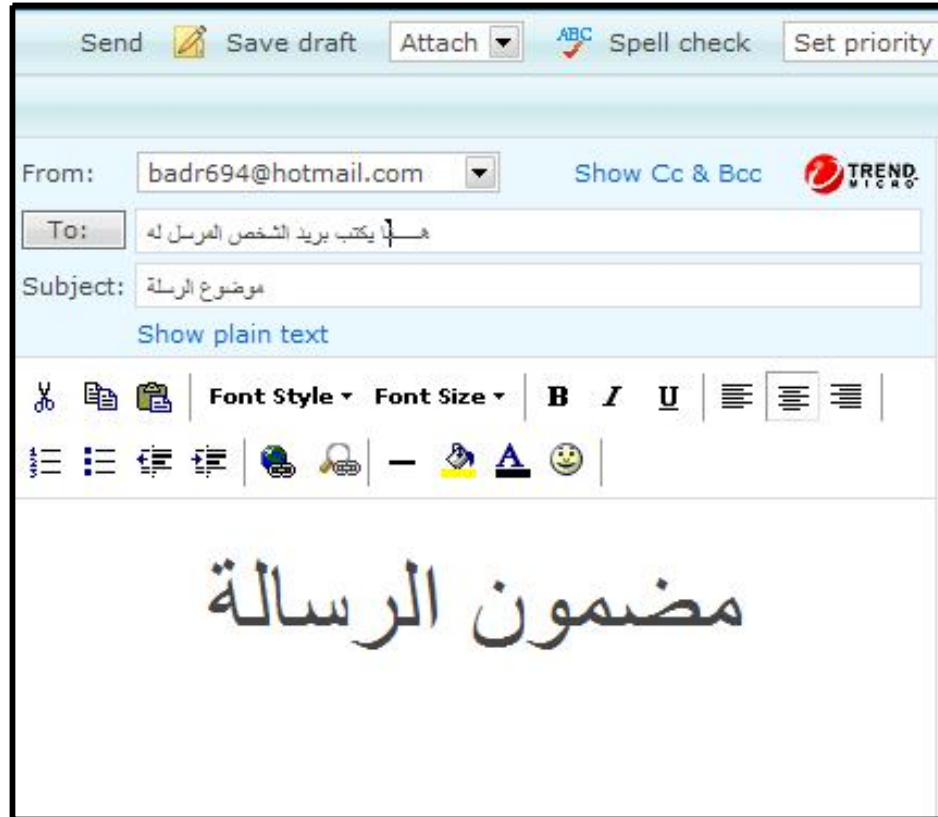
Send Save draft Attach Spell check Set priority

From: badr694@hotmail.com Show Cc & Bcc TREND MICRO

To: هنا يكتب بريد الشخص المرسل له

Subject: موضوع الرسالة

Show plain text

Font Style Font Size B I U

مضمون الرسالة